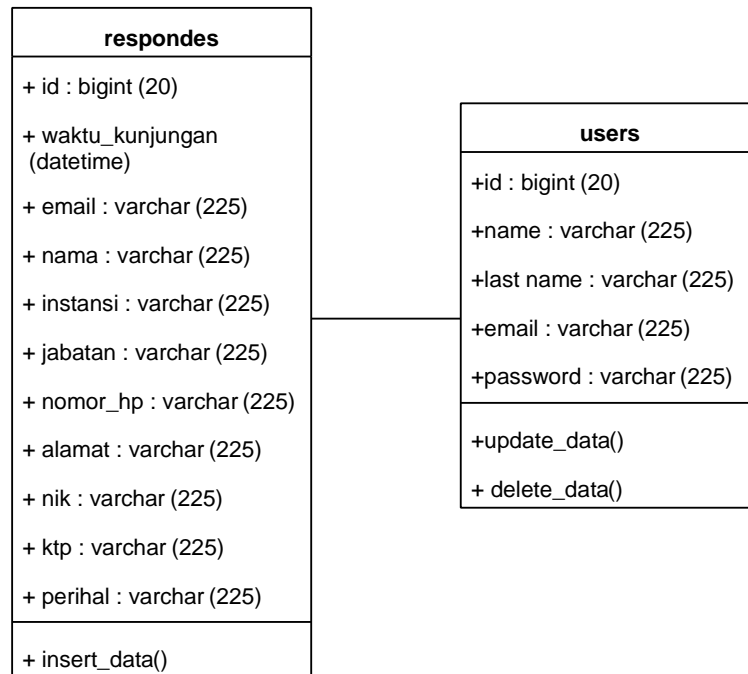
respondes

+ id : bigint (20)

+ waktu_kunjungan (datetime)

+ email : varchar (225)

+ nama : varchar (225)

+ instansi : varchar (225)

+ jabatan : varchar (225)

+ nomor_hp : varchar (225)

+ alamat : varchar (225)

+ nik : varchar (225)

+ ktp : varchar (225)

+ perihal : varchar (225)

+ insert_data()

users

+id : bigint (20)

+name : varchar (225)

+last name : varchar (225)

+email : varchar (225)

+password : varchar (225)

+update_data()

+ delete_data()